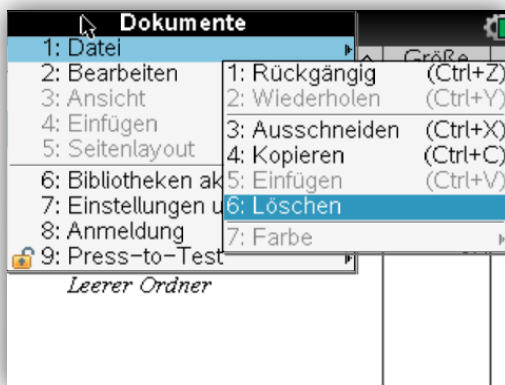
Dokumente
1: Datei
2: Bearbeiten
3: Ansicht
4: Einfügen
5: Seitenlayout
6: Bibliotheken ak
7: Einstellungen u
8: Anmeldung
9: Press-to-Test
Leerer Ordner

Größe

1: Rückgängig (Ctrl+Z)
2: Wiederholen (Ctrl+Y)
3: Ausschneiden (Ctrl+X)
4: Kopieren (Ctrl+C)
5: Einfügen (Ctrl+V)
6: Löschen
7: Farbe